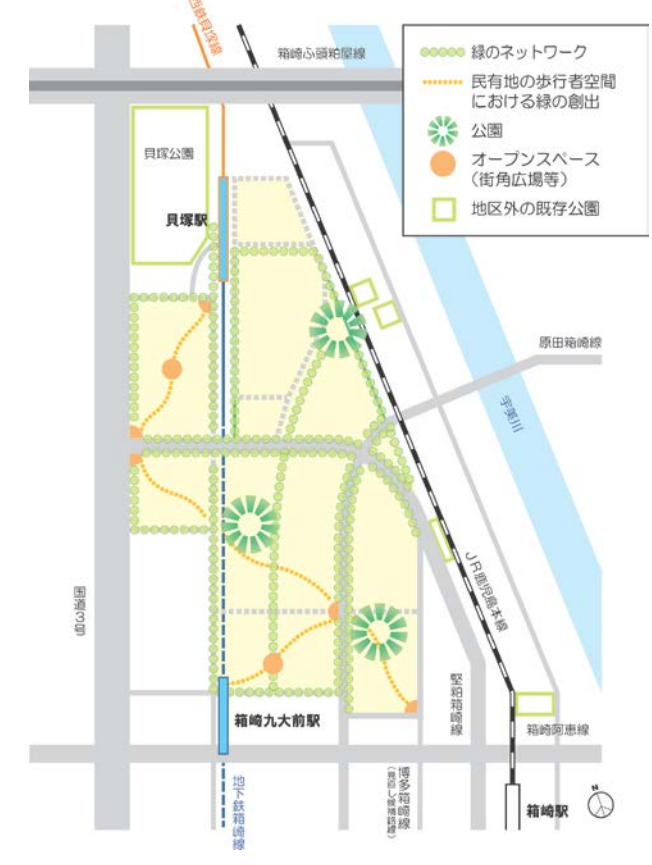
西鉄貝塚線

箱崎ふ頭粕屋線

緑のネットワーク
民有地の歩行者空間における緑の創出
公園
オープンスペース（街角広場等）
地区外の既存公園

貝塚公園

貝塚駅

原田箱崎線

宇美川

JR鹿児島本線

国道3号

堅粕箱崎線

箱崎阿恵線

箱崎九大前駅

地下鉄箱崎線

博多箱崎線（貝塚・箱崎線）

箱崎駅

N